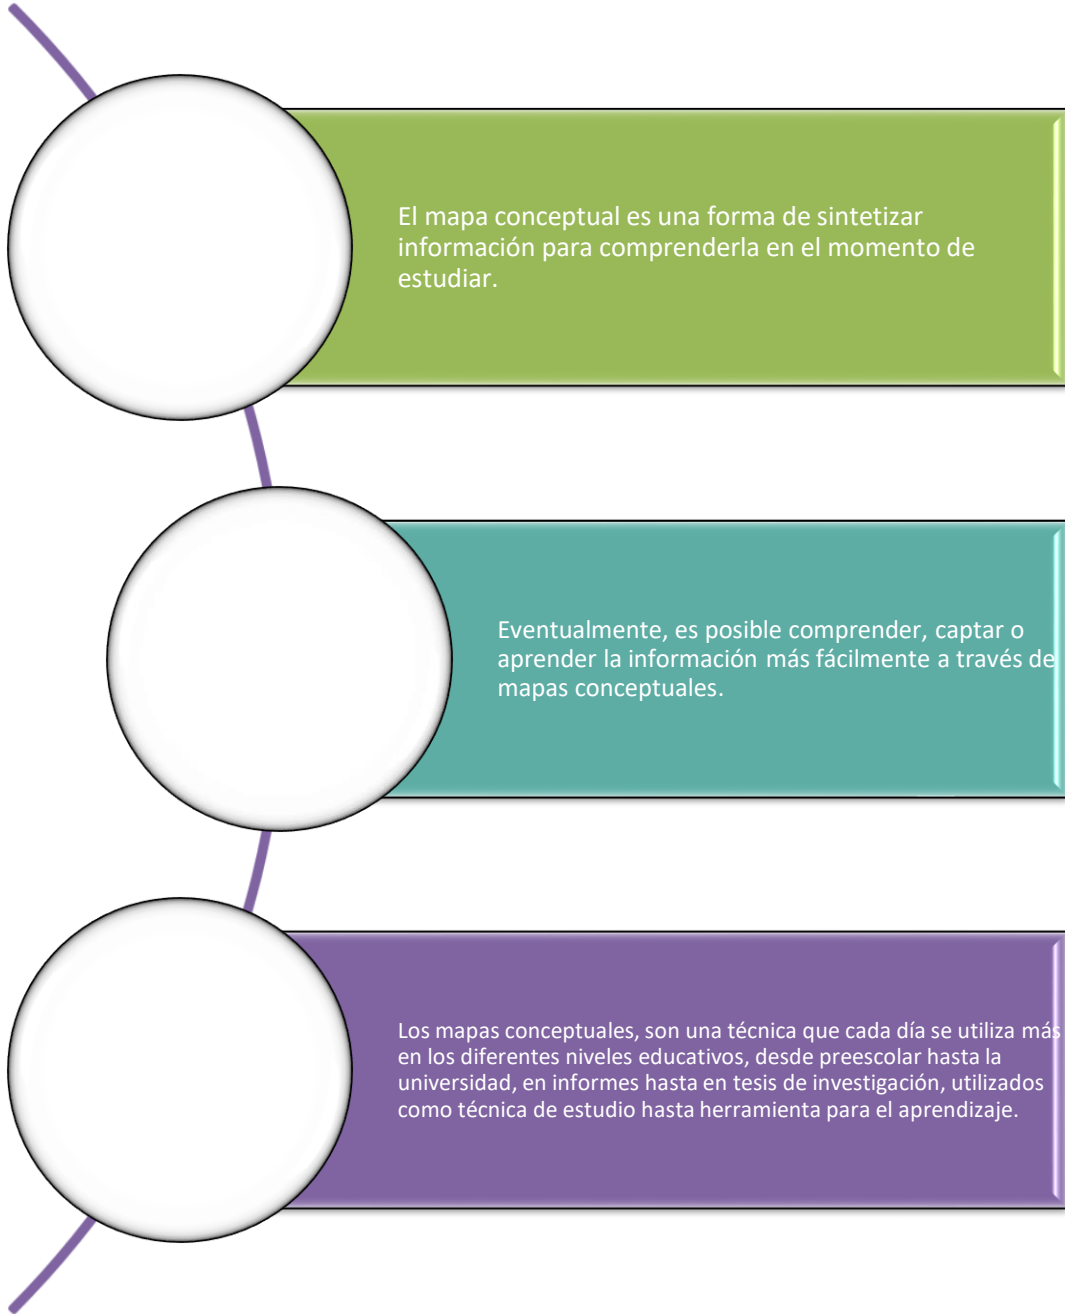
El mapa conceptual es una forma de sintetizar información para comprenderla en el momento de estudiar.

Eventualmente, es posible comprender, captar o aprender la información más fácilmente a través de mapas conceptuales.

Los mapas conceptuales, son una técnica que cada día se utiliza más en los diferentes niveles educativos, desde preescolar hasta la universidad, en informes hasta en tesis de investigación, utilizados como técnica de estudio hasta herramienta para el aprendizaje.